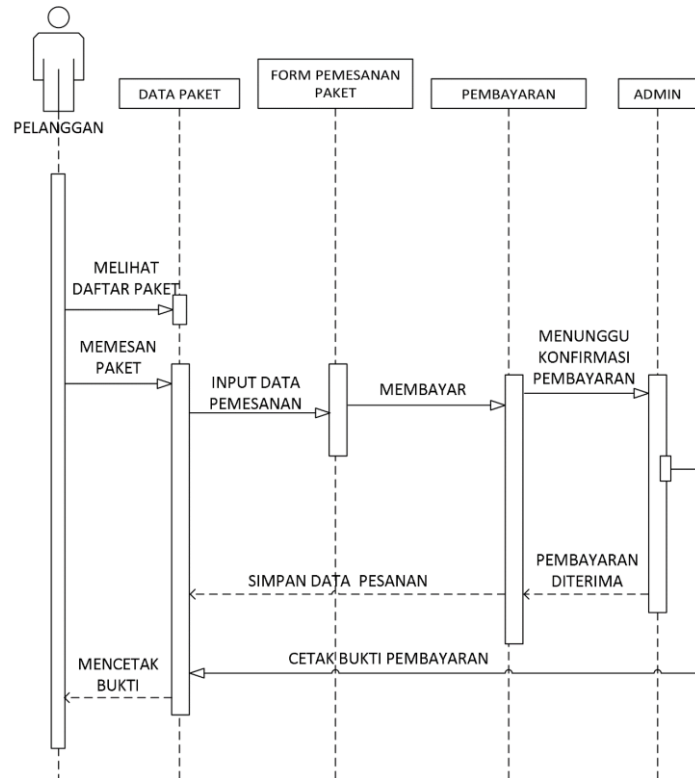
PELANGGAN

DATA PAKET

FORM PEMESANAN PAKET

PEMBAYARAN

ADMIN

MELIHAT DAFTAR PAKET

MEMESAN PAKET

INPUT DATA PEMESANAN

MEMBAYAR

MENUNGGU KONFIRMASI PEMBAYARAN

PEMBAYARAN DITERIMA

SIMPAN DATA PESANAN

CETAK BUKTI PEMBAYARAN

MENCETAK BUKTI